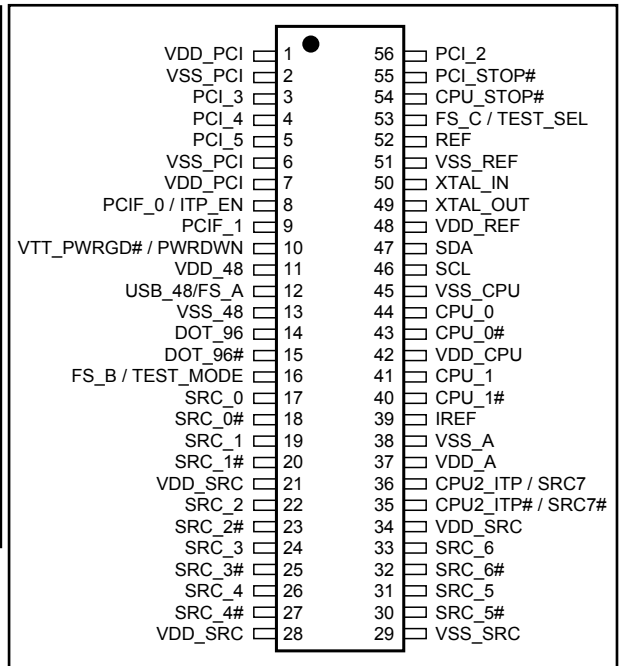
| Signal | Pin | Pin | Signal |
|---|---|---|---|
| VDD_PCI | 1 | 56 | PCI_2 |
| VSS_PCI | 2 | 55 | PCI_STOP# |
| PCI_3 | 3 | 54 | CPU_STOP# |
| PCI_4 | 4 | 53 | FS_C / TEST_SEL |
| PCI_5 | 5 | 52 | REF |
| VSS_PCI | 6 | 51 | VSS_REF |
| VDD_PCI | 7 | 50 | XTAL_IN |
| PCIF_0 / ITP_EN | 8 | 49 | XTAL_OUT |
| PCIF_1 | 9 | 48 | VDD_REF |
| VTT_PWRGD# / PWRDWN | 10 | 47 | SDA |
| VDD_48 | 11 | 46 | SCL |
| USB_48/FS_A | 12 | 45 | VSS_CPU |
| VSS_48 | 13 | 44 | CPU_0 |
| DOT_96 | 14 | 43 | CPU_0# |
| DOT_96# | 15 | 42 | VDD_CPU |
| FS_B / TEST_MODE | 16 | 41 | CPU_1 |
| SRC_0 | 17 | 40 | CPU_1# |
| SRC_0# | 18 | 39 | IREF |
| SRC_1 | 19 | 38 | VSS_A |
| SRC_1# | 20 | 37 | VDD_A |
| VDD_SRC | 21 | 36 | CPU2_ITP / SRC7 |
| SRC_2 | 22 | 35 | CPU2_ITP# / SRC7# |
| SRC_2# | 23 | 34 | VDD_SRC |
| SRC_3 | 24 | 33 | SRC_6 |
| SRC_3# | 25 | 32 | SRC_6# |
| SRC_4 | 26 | 31 | SRC_5 |
| SRC_4# | 27 | 30 | SRC_5# |
| VDD_SRC | 28 | 29 | VSS_SRC |